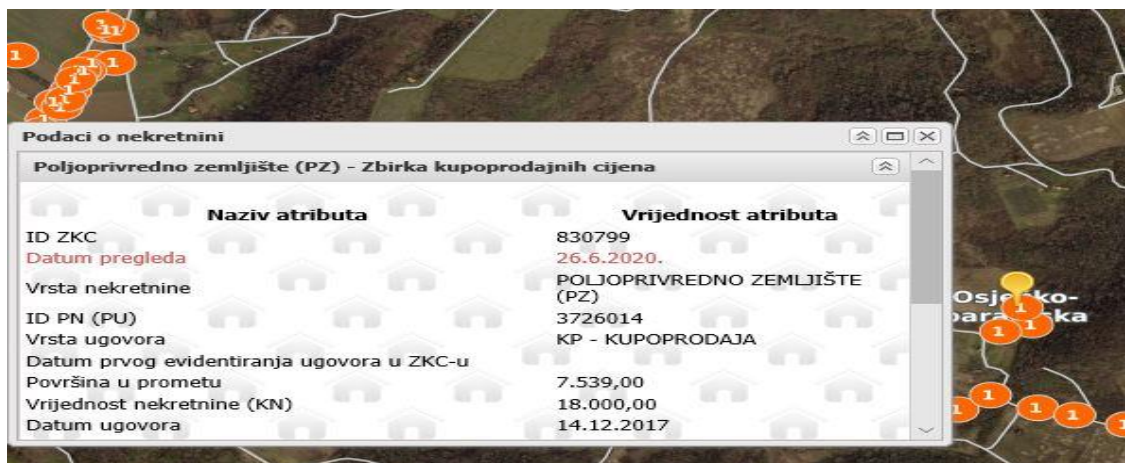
Podaci o nekretnini

Poljoprivredno zemljište (PZ) - Zbirka kupoprodajnih cijena

| Naziv atributa | Vrijednost atributa |
|---|---|
| ID ZKC | 830799 |
| Datum pregleda | 26.6.2020. |
| Vrsta nekretnine | POLJOPRIVREDNO ZEMLJIŠTE (PZ) |
| ID PN (PU) | 3726014 |
| Vrsta ugovora | KP - KUPOPRODAJA |
| Datum prvog evidentiranja ugovora u ZKC-u | |
| Površina u prometu | 7.539,00 |
| Vrijednost nekretnine (KN) | 18.000,00 |
| Datum ugovora | 14.12.2017 |

Osje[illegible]ko-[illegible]ara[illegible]ka